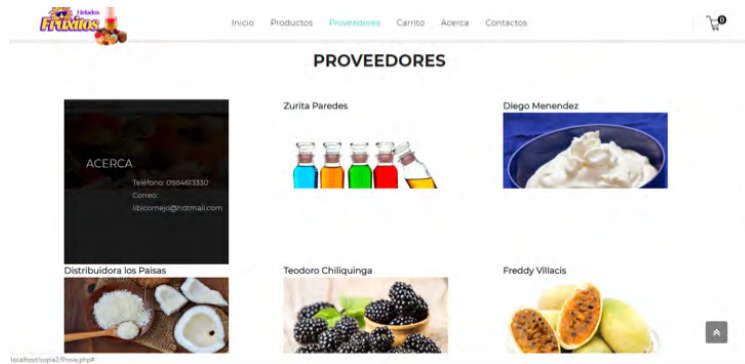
Helados Frutitos

Inicio Productos Proveedores Carrito Acerca Contactos

0

PROVEEDORES

ACERCA
Telefono: 0984613330
Correo:
libicornejo@hotmail.com

Zurita Paredes

Diego Menendez

Distribuidora los Paisas

Teodoro Chiliquinga

Freddy Villacis

localhost/copia2/Prove.php#